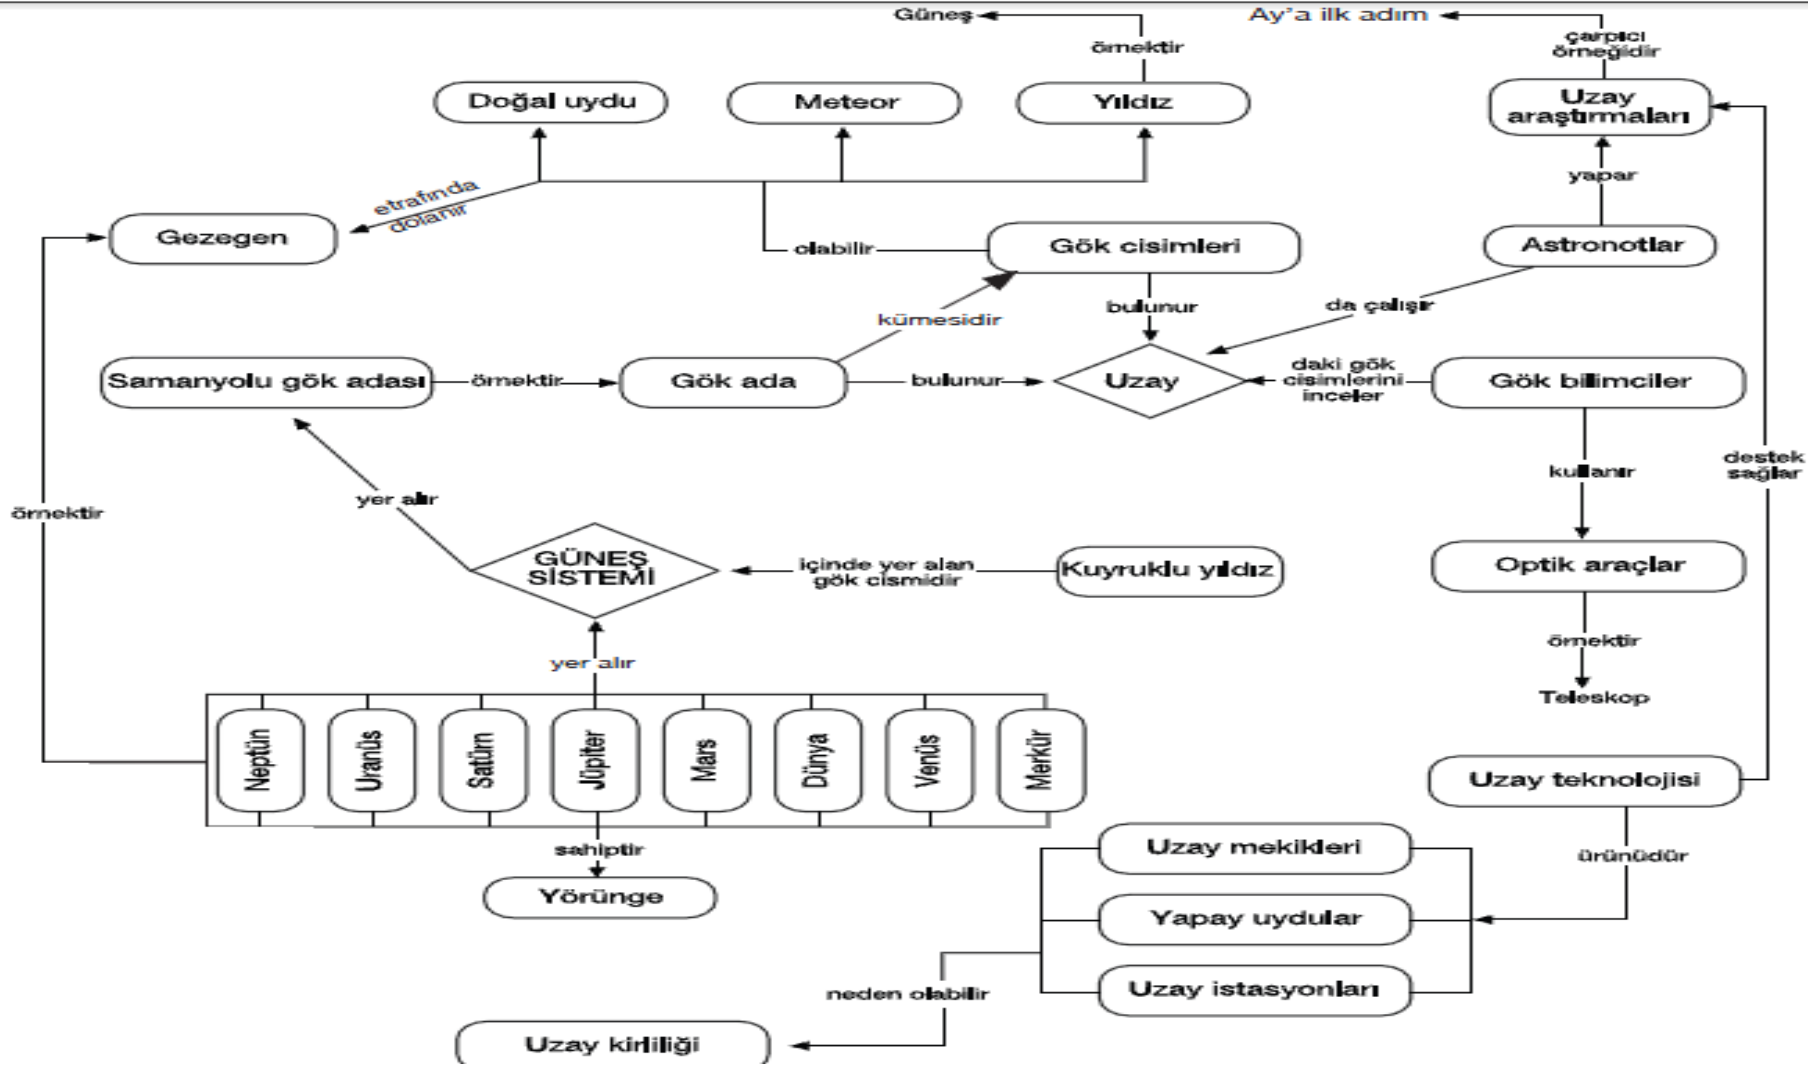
Güneş
Ay'a ilk adım
örnektir
çarpıcı örneğidir
Doğal uydu
Meteor
Yıldız
Uzay araştırmaları
yapar
etrafında dolanır
Gezegen
olabilir
Gök cisimleri
Astronotlar
kümesidir
bulunur
da çalışır
Samanyolu gök adası
örnektir
Gök ada
bulunur
Uzay
daki gök cisimlerini inceler
Gök bilimciler
yer alır
kullanır
destek sağlar
örnektir
GÜNEŞ SİSTEMİ
içinde yer alan gök cismidir
Kuyruklu yıldız
Optik araçlar
örnektir
yer alır
Teleskop
Neptün
Uranüs
Satürn
Jüpiter
Mars
Dünya
Venüs
Merkür
Uzay teknolojisi
sahiptir
Uzay mekikleri
ürünüdür
Yörünge
Yapay uydular
Uzay istasyonları
neden olabilir
Uzay kirliliği